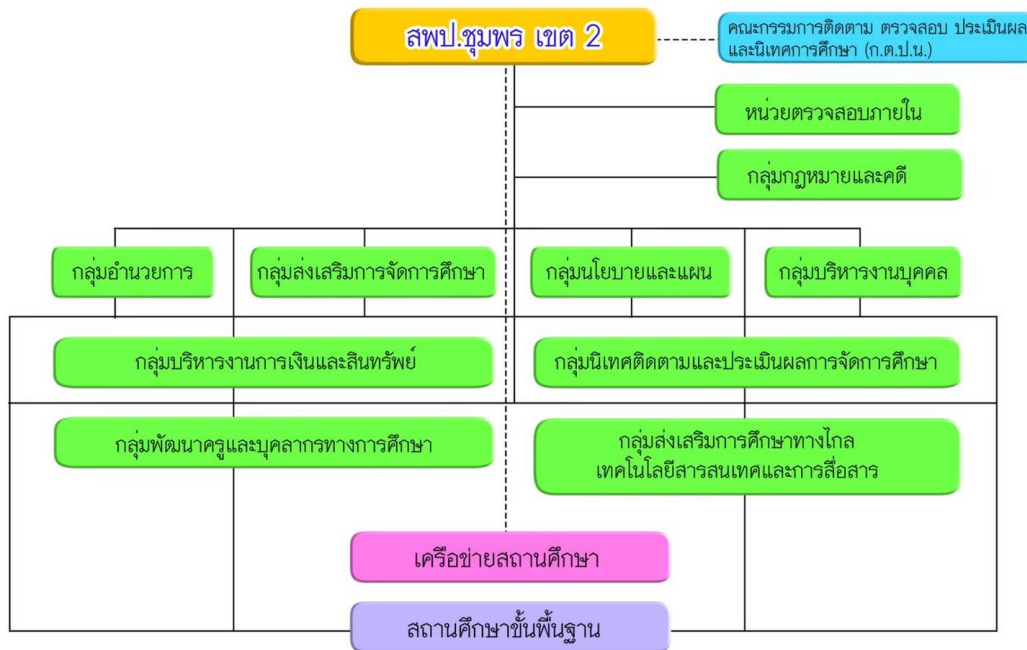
สพป.ชุมพร เขต 2

คณะกรรมการติดตาม ตรวจสอบ ประเมินผล และนิเทศการศึกษา (ก.ต.ป.น.)

หน่วยตรวจสอบภายใน

กลุ่มกฎหมายและคดี

กลุ่มอำนวยการ

กลุ่มส่งเสริมการจัดการศึกษา

กลุ่มนโยบายและแผน

กลุ่มบริหารงานบุคคล

กลุ่มบริหารงานการเงินและสินทรัพย์

กลุ่มนิเทศติดตามและประเมินผลการจัดการศึกษา

กลุ่มพัฒนาครูและบุคลากรทางการศึกษา

กลุ่มส่งเสริมการศึกษาทางไกล เทคโนโลยีสารสนเทศและการสื่อสาร

เครือข่ายสถานศึกษา

สถานศึกษาขั้นพื้นฐาน